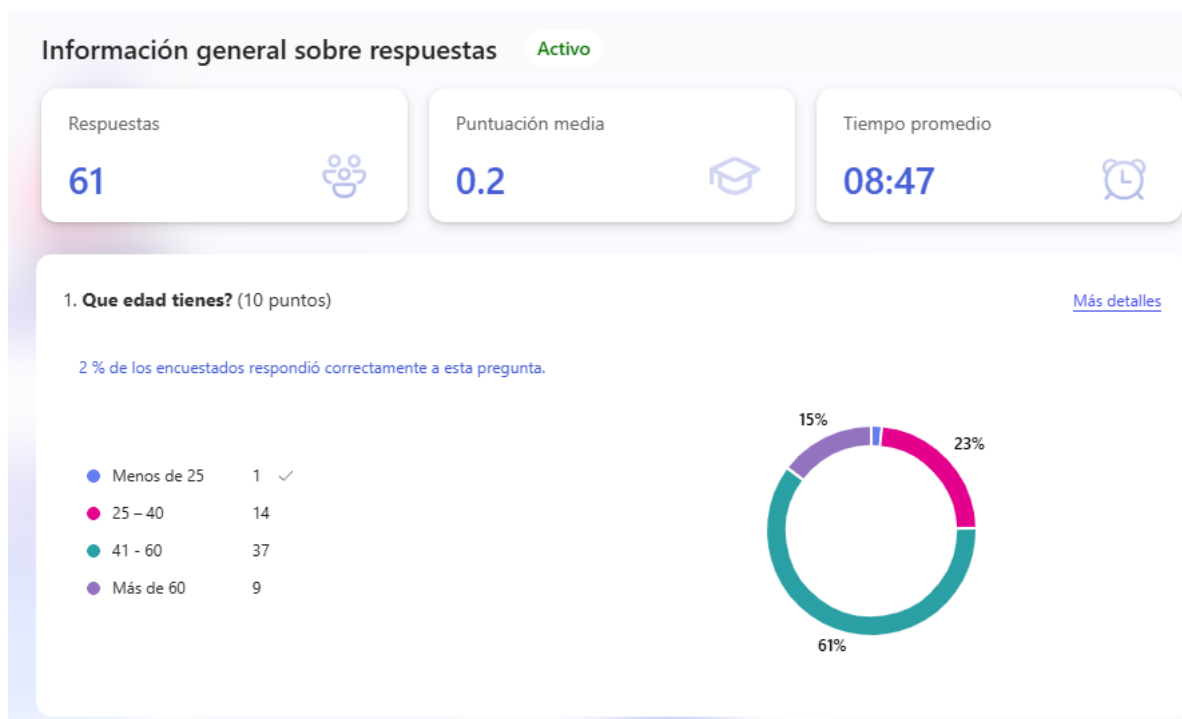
Información general sobre respuestas Activo

Respuestas
61

Puntuación media
0.2

Tiempo promedio
08:47

1. **Que edad tienes?** (10 puntos)

Más detalles

2 % de los encuestados respondió correctamente a esta pregunta.

| | |
|---|---|
| Menos de 25 | 1 ✓ |
| 25 – 40 | 14 |
| 41 - 60 | 37 |
| Más de 60 | 9 |

15%
23%
61%